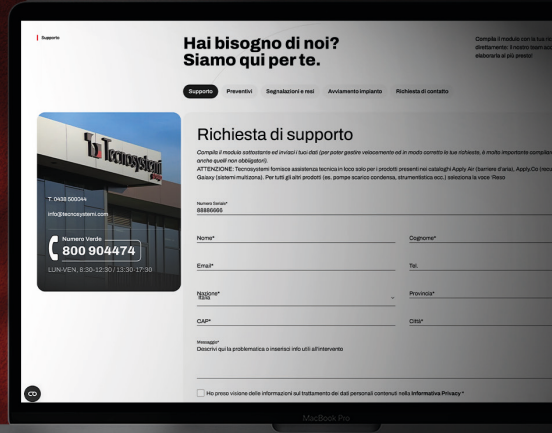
Supporto

Hai bisogno di noi?
Siamo qui per te.

Compila il modulo con la tua ri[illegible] direttamente: il nostro team sar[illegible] elaborarla al più presto!

Supporto Preventivi Segnalazioni e resi Avviamento impianto Richiesta di contatto

Tecnosystemi

T. 0438 500044
info@tecnosystemi.com

Numero Verde
800 904474
LUN-VEN, 8:30-12:30 / 13:30-17:30

Richiesta di supporto

Compila il modulo sottostante ed inviaci i tuoi dati (per poter gestire velocemente ed in modo corretto la tue richieste, è molto importante compilar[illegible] anche quelli non obbligatori).
ATTENZIONE: Tecnosystemi fornisce assistenza tecnica in loco solo per i prodotti presenti nei cataloghi Apply Air (barriere d'aria), Apply.Co (reca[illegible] Galaxy (sistemi multizona). Per tutti gli altri prodotti (es. pompe scarico condensa, strumentistica ecc.) seleziona la voce: Reso

Numero Seriale*
88886666

Nome*
Cognome*

Email*
Tel.

Nazione*
Italia
Provincia*

CAP*
Città*

Messaggio*
Descrivi qui la problematica o inserisci info utili all'intervento

Ho preso visione delle informazioni sul trattamento dei dati personali contenuti nella Informativa Privacy *

MacBook Pro